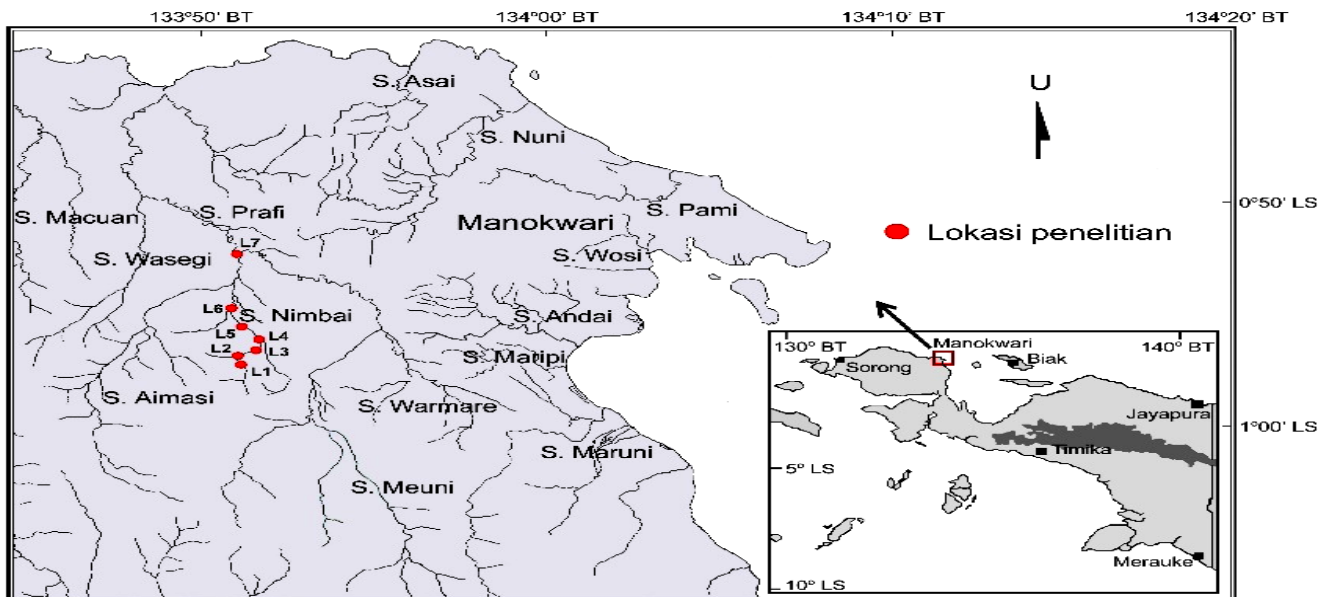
133°50' BT
134°00' BT
134°10' BT
134°20' BT

U

S. Asai
S. Nuni
S. Macuan
S. Prafi
S. Pami
Manokwari
0°50' LS
Lokasi penelitian
L7
S. Wasegi
S. Wosi
L6
S. Nimbai
S. Andai
L5
L4
L2
L3
L1
S. Maripi
S. Aimasi
S. Warmare
S. Maruni
S. Meuni
1°00' LS

130° BT
Manokwari
140° BT
Sorong
Biak
Jayapura
Timika
5° LS
Merauke
10° LS